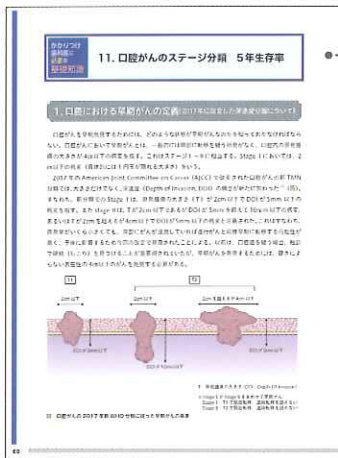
かかりつけ歯科医に必要な基礎知識

11. 口腔がんのステージ分類　5年生存率

1. 口腔における早期がんの定義（2017年に改定した深達度分類について）

口腔がんを早期発見するためには、どのような状態が早期がんなのかを知っておかなければならない。口腔がんにおいて早期がんとは、一般的には原発巣が転移を伴う所見がなく、口腔内の原発巣の大きさがある以下の病変を指す。これはステージ I ～ II に相当する。Stage I においては、2cm以下の病変（病変がには1 円玉も隠れる大きさ）をいう。

2017年のAmerican Joint Committee on Cancer（AJCC）で改定された口腔がんのTNM分類では、大きさだけでなく、深達度（Depth of Invasion, DOI）の概念が加わった。すなわち、新分類でのStage Iは、原発巣の大きさ（T）が2cm以下でDOIが5mm以下の病変を指す。また Stage IIは、Tが2cm以下であるがDOIが5mmを超えて10mm以下の病変、あるいはTが2cmを超え4cm以下でDOIが5mm以下の病変と定義された。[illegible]

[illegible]

T1　T2

2cm以下　2cm以下　2cmを超え4cm以下

DOI 5mm以下　DOI 5mm以下　DOI 5mm以下

T：原発腫瘍の大きさ　DOI：Depth of Invasion
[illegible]

図　口腔がんの2017年度版のTNM分類に基づく早期がんの概念

82